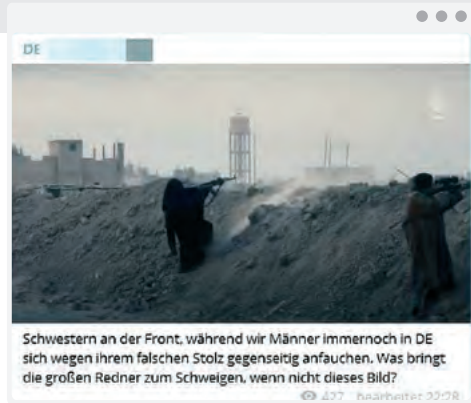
DE

Schwestern an der Front, während wir Männer immernoch in DE sich wegen ihrem falschen Stolz gegenseitig anfauchen. Was bringt die großen Redner zum Schweigen, wenn nicht dieses Bild?

427 bearbeitet 22:28